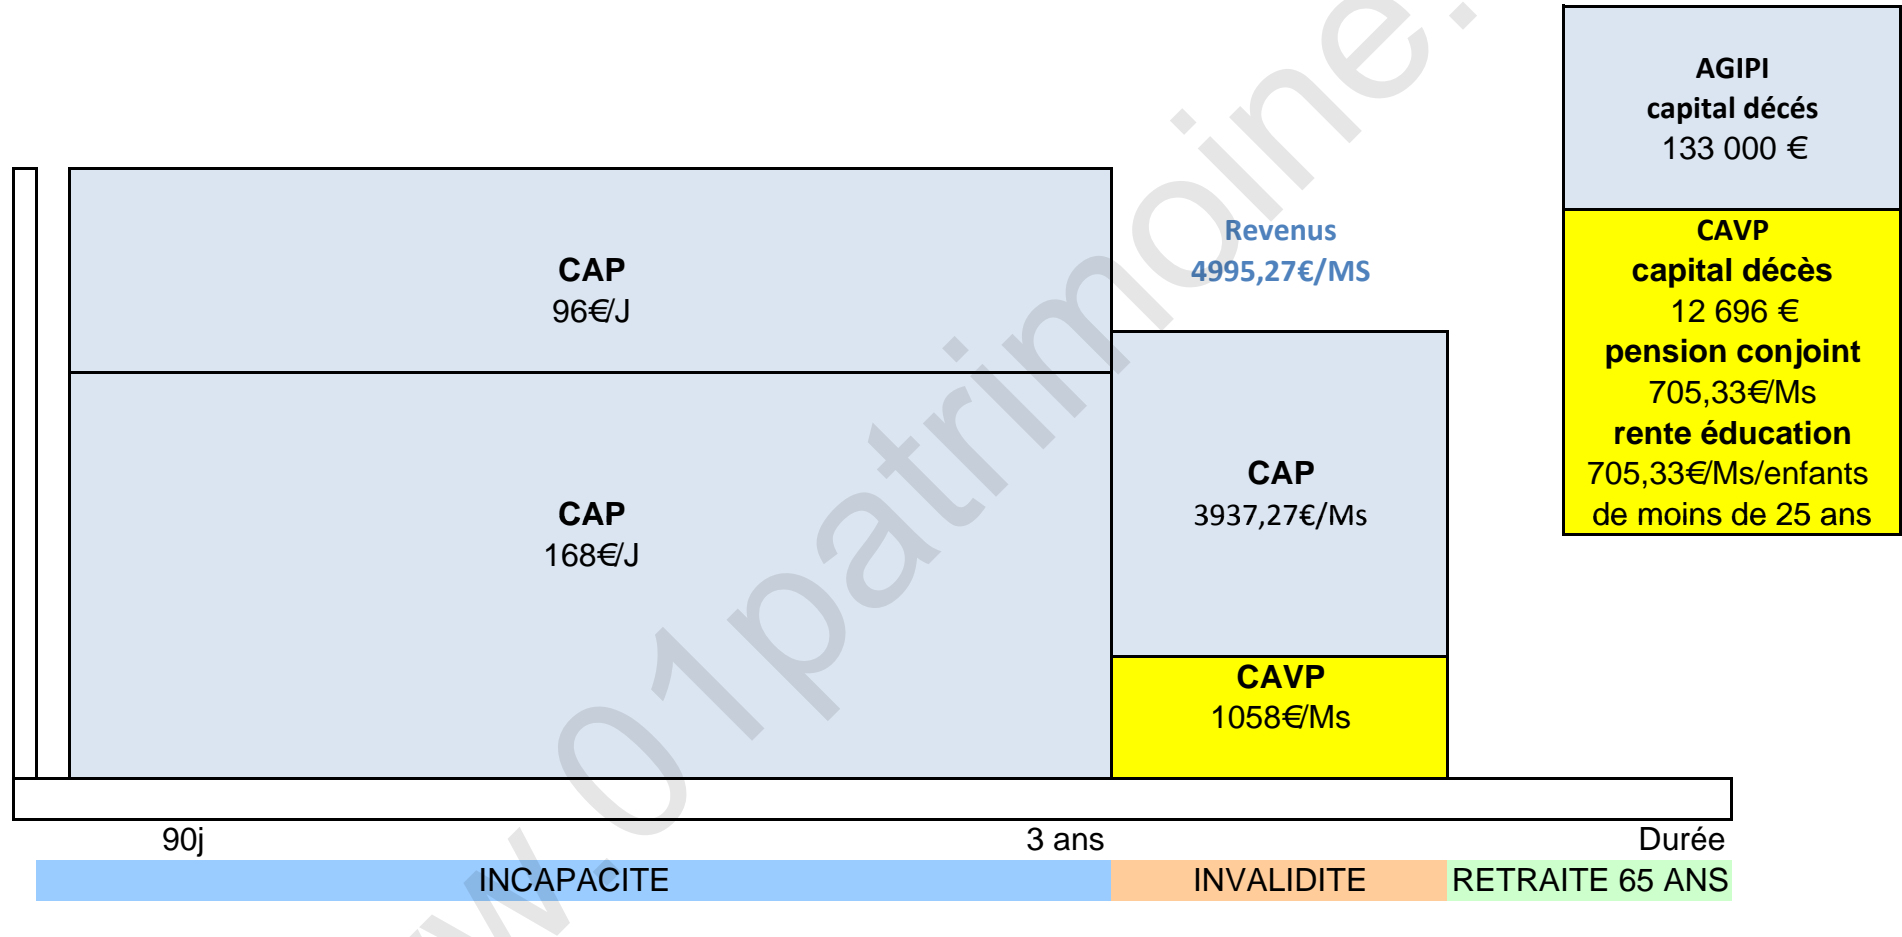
AGIPI
capital décés
133 000 €

CAP
96€/J

Revenus
4995,27€/MS

CAVP
capital décès
12 696 €
pension conjoint
705,33€/Ms
rente éducation
705,33€/Ms/enfants
de moins de 25 ans

CAP
168€/J

CAP
3937,27€/Ms

CAVP
1058€/Ms

90j
3 ans
Durée

INCAPACITE
INVALIDITE
RETRAITE 65 ANS

www.01patrimoine.